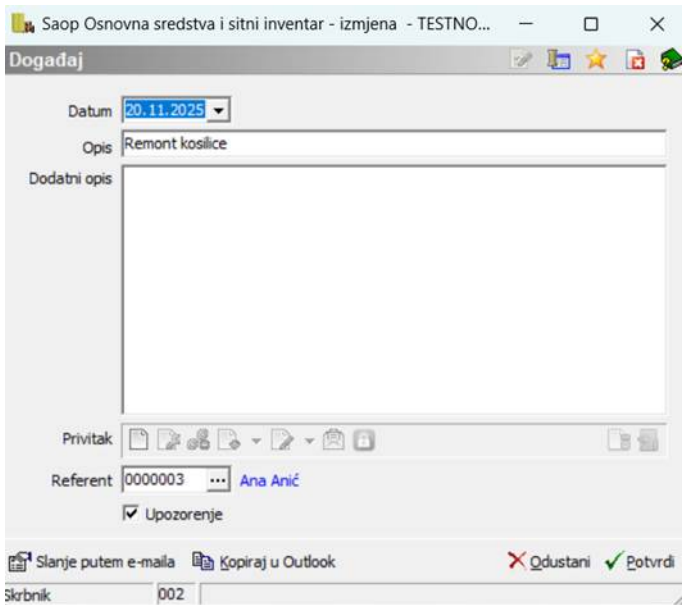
Saop Osnovna sredstva i sitni inventar - izmjena - TESTNO...

Događaj

Datum 20.11.2025

Opis Remont kosilice

Dodatni opis

Privitak

Referent 0000003 ... Ana Anić

Upozorenje

Slanje putem e-maila Kopiraj u Outlook Odustani Potvrdi

Skrbnik 002